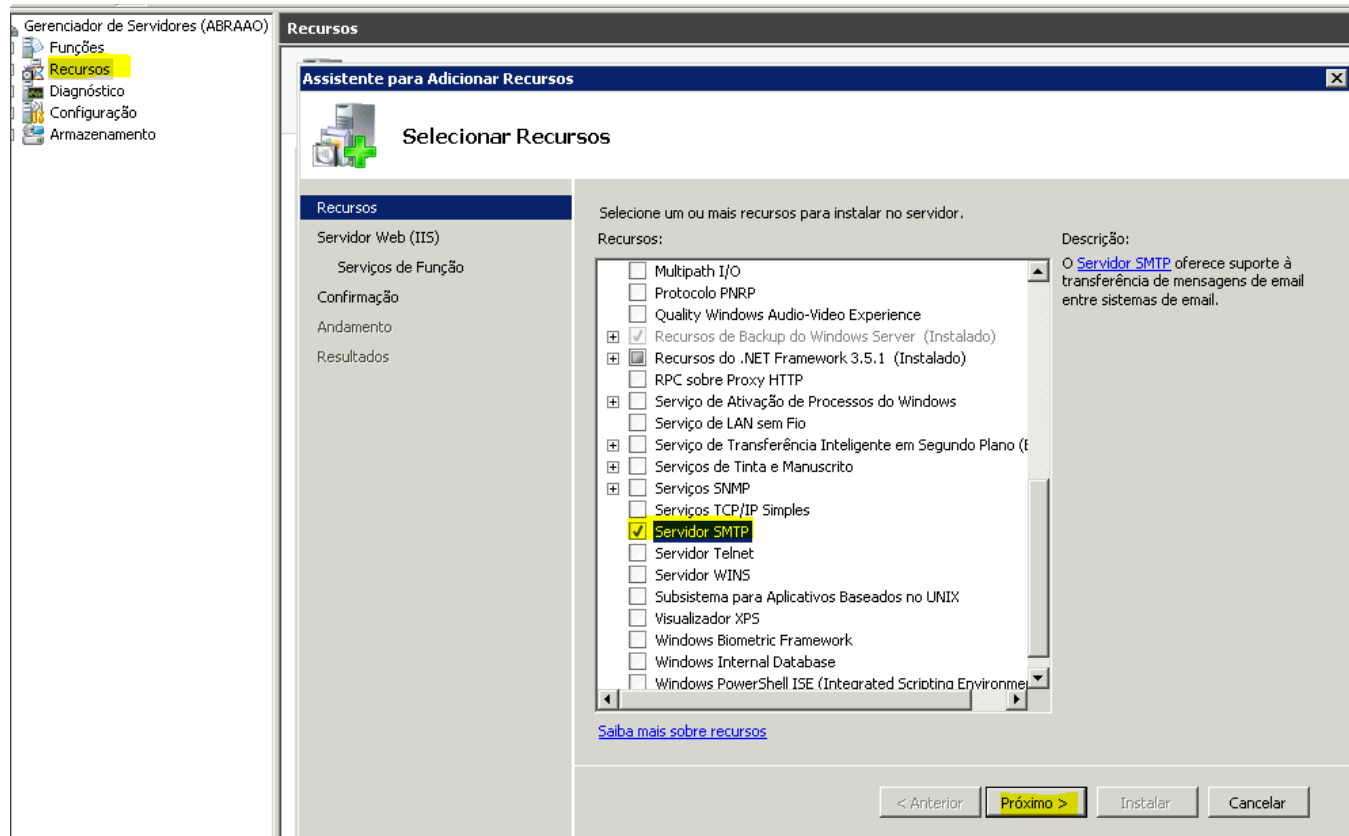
Gerenciador de Servidores (ABRAAO)
Funções
Recursos
Diagnóstico
Configuração
Armazenamento

Recursos

Assistente para Adicionar Recursos

Selecionar Recursos

Recursos
Servidor Web (IIS)
Serviços de Função
Confirmação
Andamento
Resultados

Selecione um ou mais recursos para instalar no servidor.

Recursos:

Multipath I/O
Protocolo PNRP
Quality Windows Audio-Video Experience
Recursos de Backup do Windows Server (Instalado)
Recursos do .NET Framework 3.5.1 (Instalado)
RPC sobre Proxy HTTP
Serviço de Ativação de Processos do Windows
Serviço de LAN sem Fio
Serviço de Transferência Inteligente em Segundo Plano (B
Serviços de Tinta e Manuscrito
Serviços SNMP
Serviços TCP/IP Simples
Servidor SMTP
Servidor Telnet
Servidor WINS
Subsistema para Aplicativos Baseados no UNIX
Visualizador XPS
Windows Biometric Framework
Windows Internal Database
Windows PowerShell ISE (Integrated Scripting Environme

Descrição:
O Servidor SMTP oferece suporte à transferência de mensagens de email entre sistemas de email.

Saiba mais sobre recursos

< Anterior
Próximo >
Instalar
Cancelar